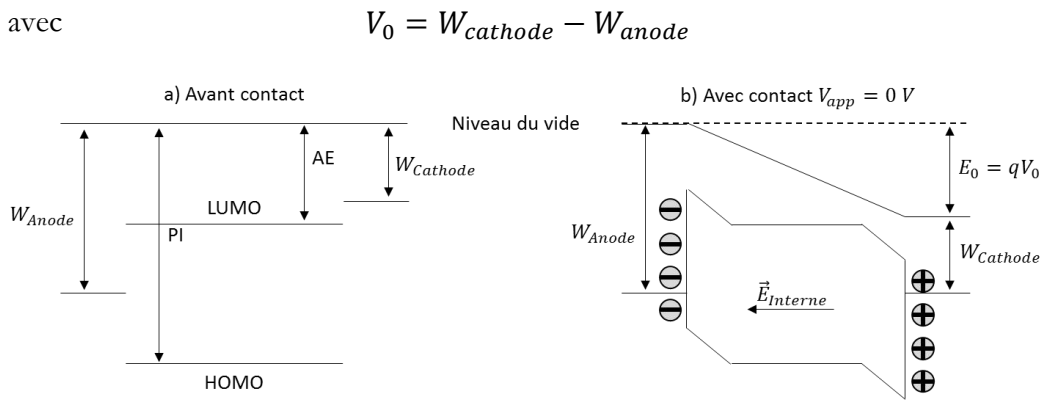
avec $V_0 = W_{cathode} - W_{anode}$

a) Avant contact

$W_{Anode}$

PI

AE

LUMO

$W_{Cathode}$

HOMO

b) Avec contact $V_{app} = 0\ V$

Niveau du vide

$E_0 = qV_0$

$W_{Anode}$

$W_{Cathode}$

$\vec{E}_{Interne}$